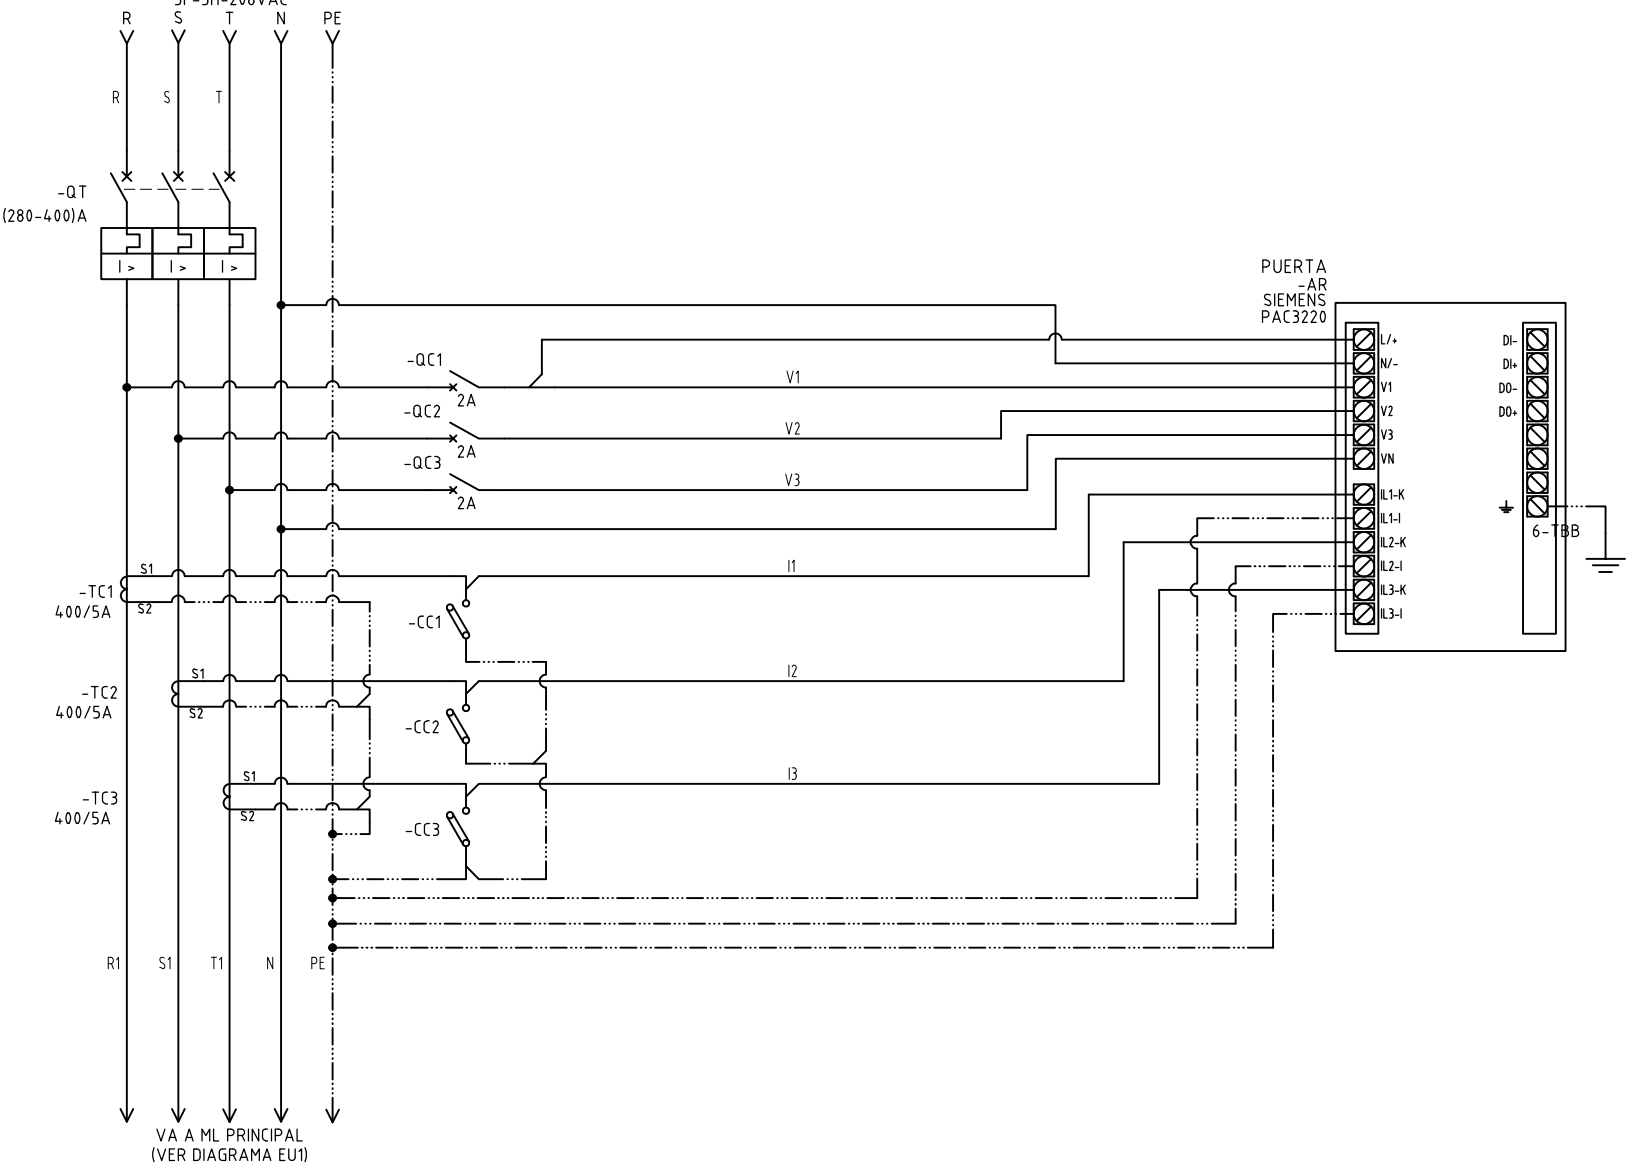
3F-3H-208VAC
R S T N PE

R S T

-QT
(280-400)A

I > I > I >

PUERTA
-AR
SIEMENS
PAC3220

L/+
N/-
V1
V2
V3
VN
IL1-K
IL1-I
IL2-K
IL2-I
IL3-K
IL3-I

DI-
DI+
DO-
DO+

6-TBB

-QC1
2A
V1
-QC2
2A
V2
-QC3
2A
V3

S1
-TC1
400/5A
S2
I1
-CC1

S1
-TC2
400/5A
S2
I2
-CC2

S1
-TC3
400/5A
S2
I3
-CC3

R1 S1 T1 N PE

VA A ML PRINCIPAL
(VER DIAGRAMA EU1)